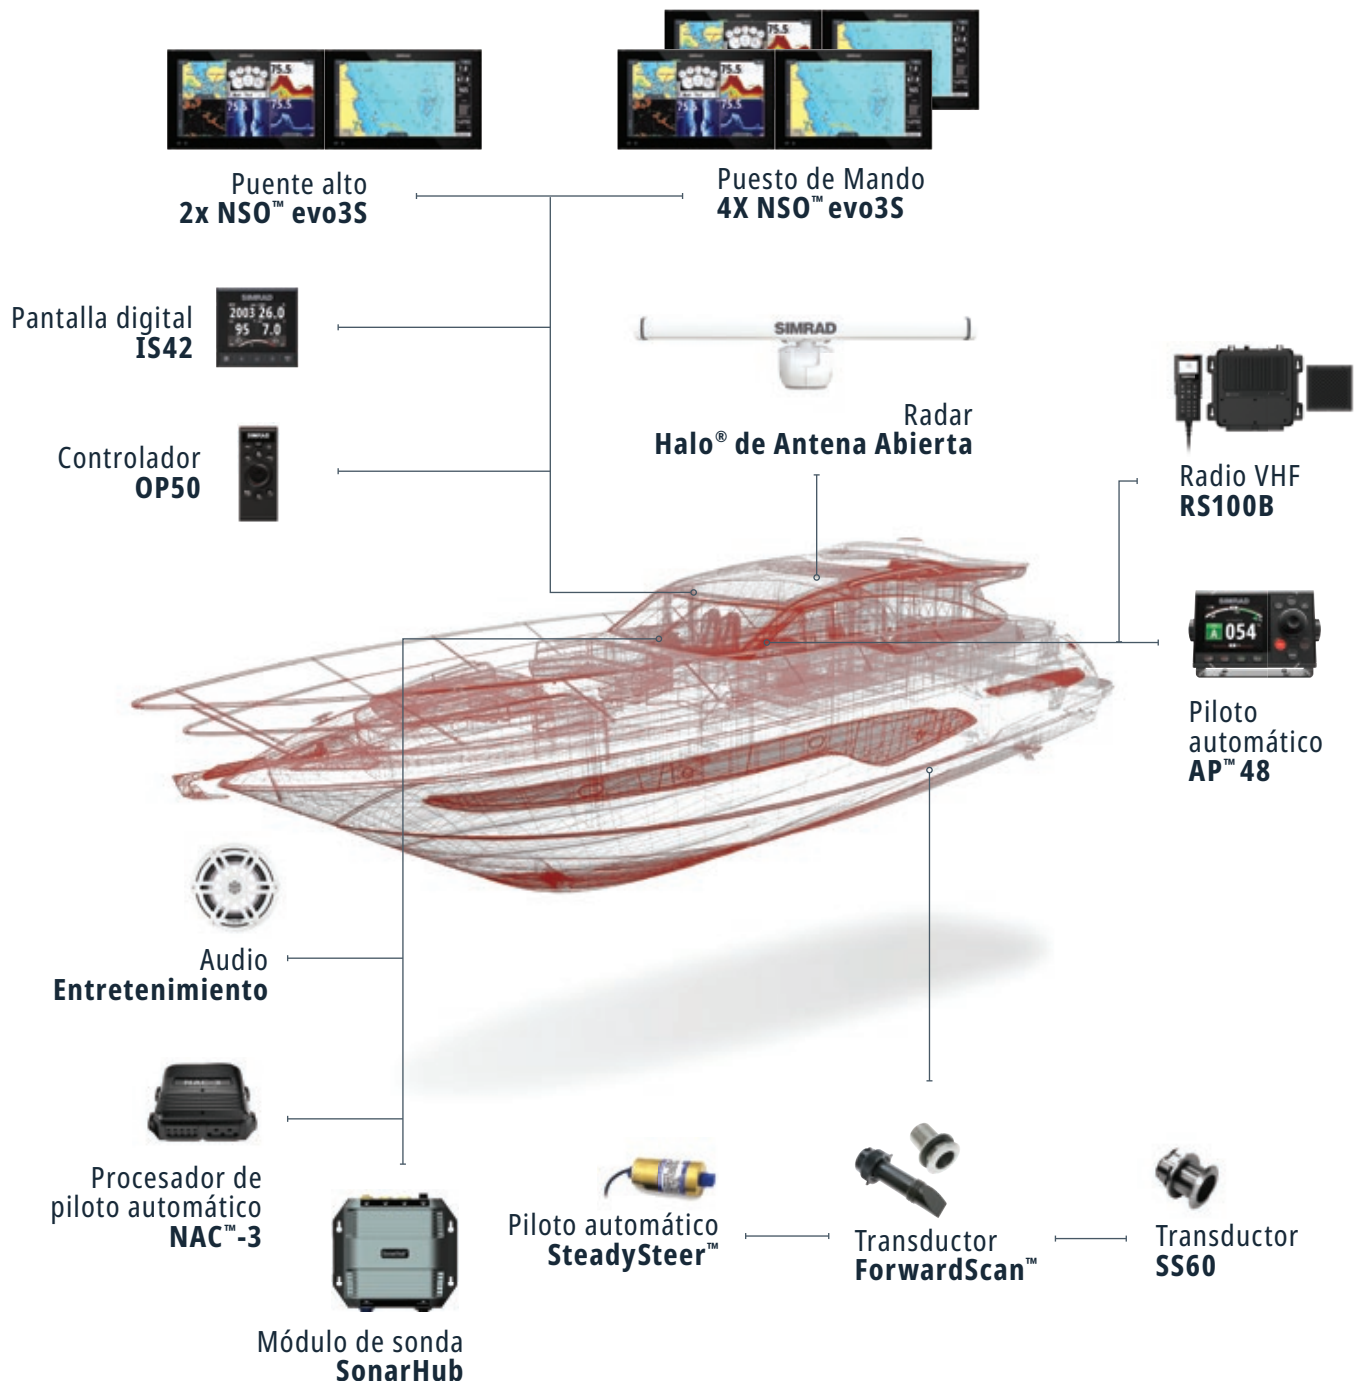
Puente alto
**2x NSO™ evo3S**

Puesto de Mando
**4X NSO™ evo3S**

Pantalla digital
**IS42**

Controlador
**OP50**

SIMRAD

Radar
**Halo® de Antena Abierta**

Radio VHF
**RS100B**

Piloto automático
**AP™ 48**

Audio
**Entretenimiento**

Procesador de piloto automático
**NAC™-3**

Módulo de sonda
**SonarHub**

Piloto automático
**SteadySteer™**

Transductor
**ForwardScan™**

Transductor
**SS60**